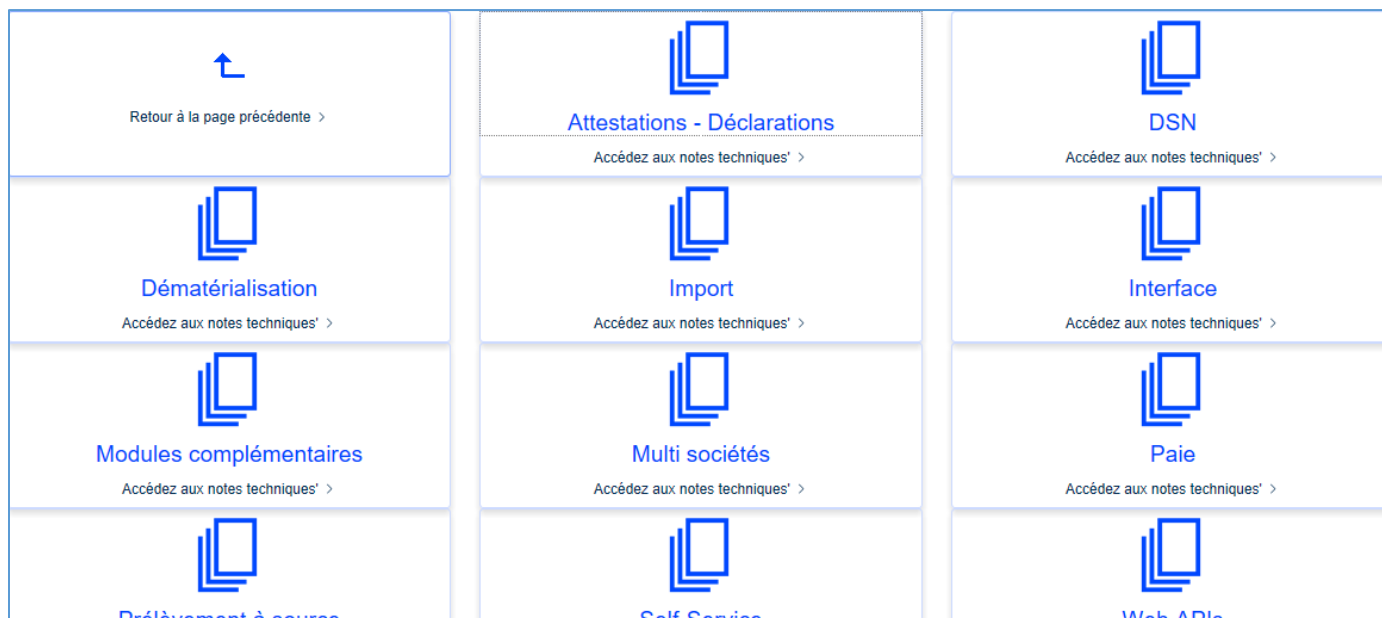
Retour à la page précédente >

Attestations - Déclarations

Accédez aux notes techniques' >

DSN

Accédez aux notes techniques' >

Dématérialisation

Accédez aux notes techniques' >

Import

Accédez aux notes techniques' >

Interface

Accédez aux notes techniques' >

Modules complémentaires

Accédez aux notes techniques' >

Multi sociétés

Accédez aux notes techniques' >

Paie

Accédez aux notes techniques' >

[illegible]

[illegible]

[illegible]